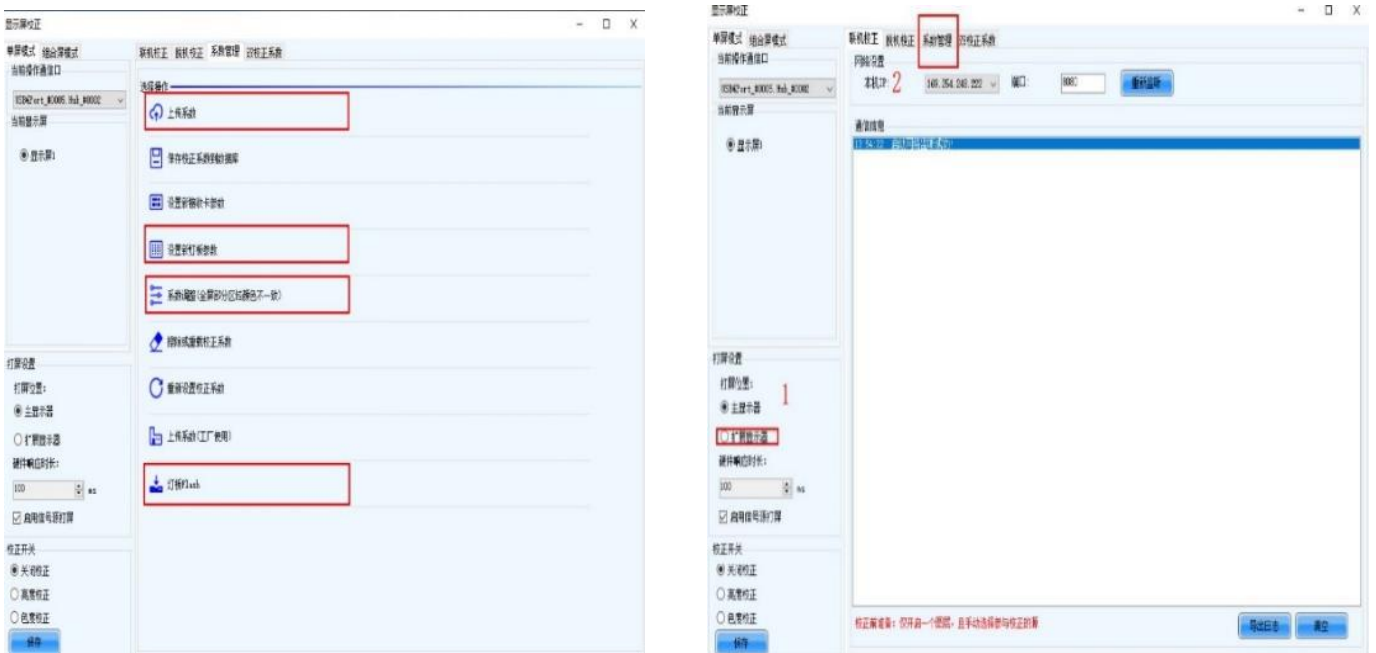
显示屏校正

单屏模式 组合屏模式

当前操作通信口

USBPort_K0005.Hub_K0002

当前显示屏

◉ 显示屏1

打屏设置

打屏位置:

◉ 主显示器

○ 扩展显示器

硬件响应时长:

100 ms

☑ 启用信号源打屏

校正开关

◉ 关闭校正

○ 亮度校正

○ 色度校正

保存

联机校正 脱机校正 系数管理 四校正系数

选择操作

上传系数

保存校正系数到数据库

设置到接收卡参数

设置到灯板参数

系数调整(全屏部分区域颜色不一致)

擦除或重新校正系数

重新设置校正系数

上传系数(工厂使用)

灯板flash

显示屏校正

单屏模式 组合屏模式

当前操作通信口

USBPort_K0005.Hub_K0002

当前显示屏

◉ 显示屏1

打屏设置

打屏位置:

◉ 主显示器

1

○ 扩展显示器

硬件响应时长:

100 ms

☑ 启用信号源打屏

校正开关

◉ 关闭校正

○ 亮度校正

○ 色度校正

保存

联机校正 脱机校正 系数管理 四校正系数

网络设置

本机IP: 2 169.254.248.222 端口: 9000 重新监听

通信消息

11:54:32 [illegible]

校正前准备: 仅开启一个窗口, 且手动选择参与校正的屏

导出日志 清空